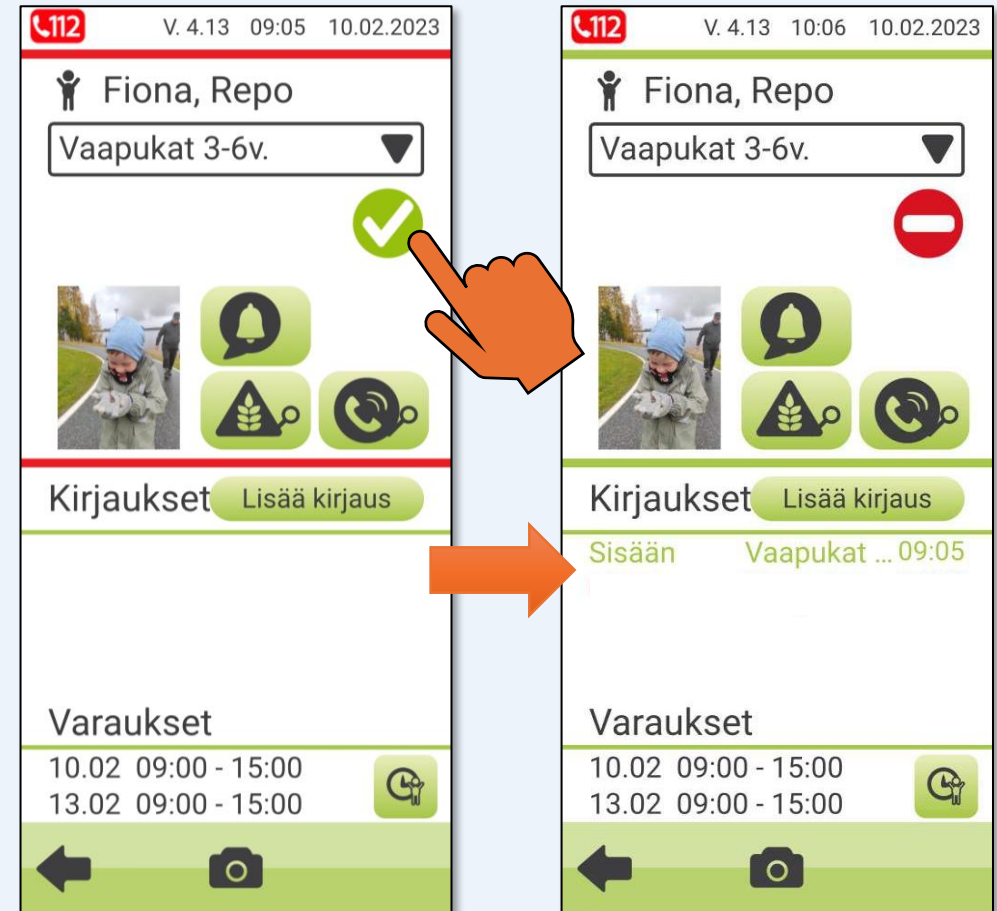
112 V. 4.13 09:05 10.02.2023

Fiona, Repo

Vaapukat 3-6v.

Kirjaukset Lisää kirjaus

Varaukset

10.02 09:00 - 15:00
13.02 09:00 - 15:00

112 V. 4.13 10:06 10.02.2023

Fiona, Repo

Vaapukat 3-6v.

Kirjaukset Lisää kirjaus

Sisään Vaapukat ... 09:05

Varaukset

10.02 09:00 - 15:00
13.02 09:00 - 15:00